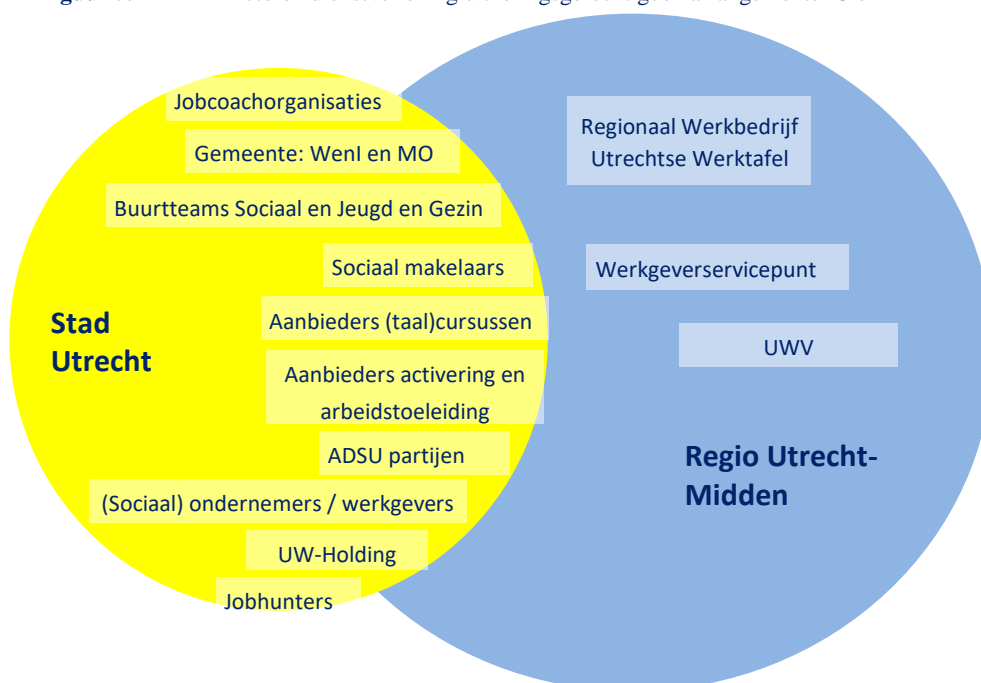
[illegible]

Jobcoachorganisaties

Gemeente: WenI en MO

Buurtteams Sociaal en Jeugd en Gezin

Sociaal makelaars

Aanbieders (taal)cursussen

Aanbieders activering en arbeidstoeleiding

ADSU partijen

(Sociaal) ondernemers / werkgevers

UW-Holding

Jobhunters

Stad Utrecht

Regionaal Werkbedrijf Utrechtse Werktafel

Werkgeverservicepunt

UWV

Regio Utrecht-Midden